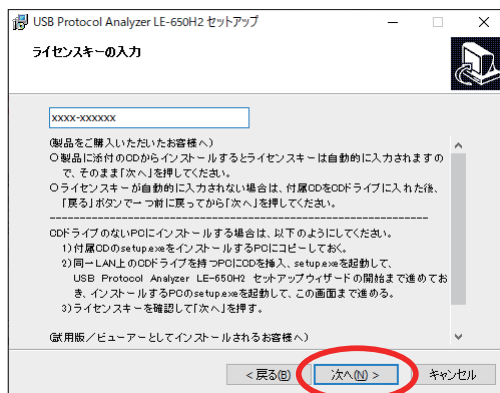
USB Protocol Analyzer LE-650H2 セットアップ

ライセンスキーの入力

XXXX-XXXXXX

(製品をご購入いただいたお客様へ)
○製品に添付のCDからインストールするとライセンスキーは自動的に入力されますので、そのまま「次へ」を押してください。
○ライセンスキーが自動的に入力されない場合は、付属CDをCDドライブに入れた後、「戻る」ボタンで一つ前に戻ってから「次へ」を押してください。

CDドライブのないPCにインストールする場合は、以下のようにしてください。
1)付属CDのsetup.exeをインストールするPCにコピーしておく。
2)同一LAN上のCDドライブを持つPCにCDを挿入、setup.exeを起動して、USB Protocol Analyzer LE-650H2 セットアップウィザードの開始まで進めておき、インストールするPCのsetup.exeを起動して、この画面まで進める。
3)ライセンスキーを確認して「次へ」を押す。

(試用版／ビューアーとしてインストールされるお客様へ)

< 戻る(B)　次へ(N) >　キャンセル